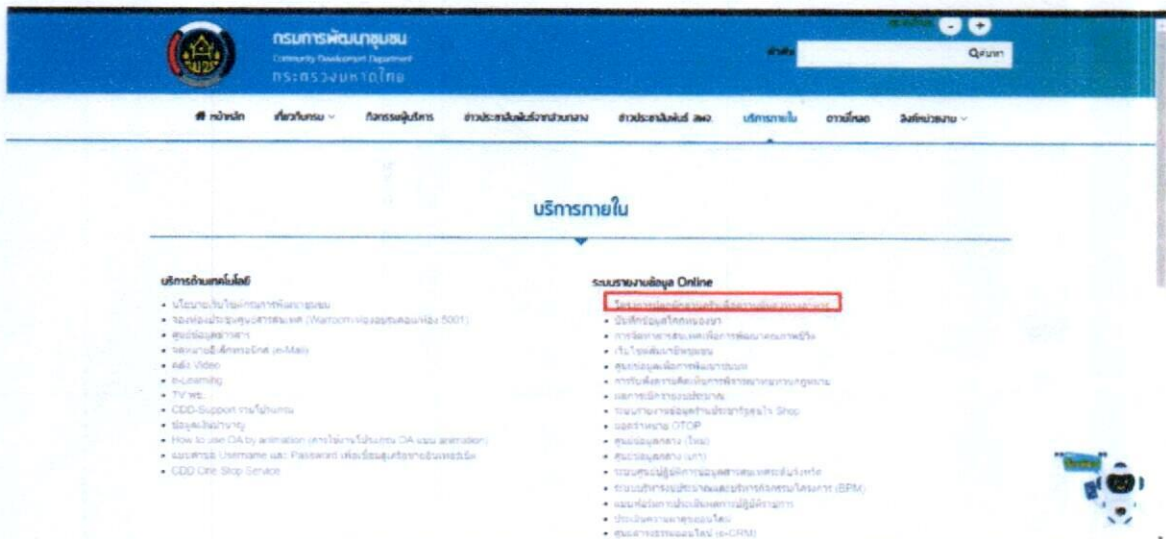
กรมการพัฒนาชุมชน
Community Development Department
กระทรวงมหาดไทย

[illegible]

คำค้น
Qค้นหา

หน้าหลัก
เกี่ยวกับกรม
กิจกรรมผู้บริหาร
ข่าวประชาสัมพันธ์จากส่วนกลาง
ข่าวประชาสัมพันธ์ สพจ
บริการภายใน
ดาวน์โหลด
ลิงค์หน่วยงาน

บริการภายใน

บริการด้านเทคโนโลยี
• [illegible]
• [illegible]
• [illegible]
• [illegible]
• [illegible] Video
• e-Learning
• TV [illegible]
• CDD-Support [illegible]
• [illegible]
• How to use OA by animation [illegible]
• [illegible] Username และ Password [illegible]
• CDD One Stop Service

ระบบรายงานข้อมูล Online
• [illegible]
• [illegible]
• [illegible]
• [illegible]
• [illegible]
• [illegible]
• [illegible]
• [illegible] Shop
• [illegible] OTOP
• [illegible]
• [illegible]
• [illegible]
• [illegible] (BPM)
• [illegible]
• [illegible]
• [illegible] (e-CRM)

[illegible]